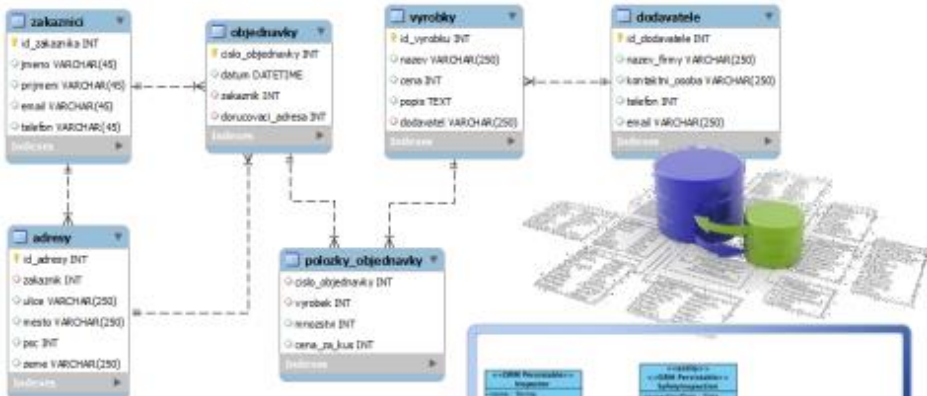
zakaznici
id_zakaznika INT
jmeno VARCHAR(45)
prijmeni VARCHAR(45)
email VARCHAR(45)
telefon VARCHAR(45)
Indexes

objednavky
cislo_objednavky INT
datum DATETIME
zakaznik INT
dorucovaci_adresa INT
Indexes

vyrobky
id_vyrobku INT
nazev VARCHAR(250)
cena INT
popis TEXT
dodavatel VARCHAR(250)
Indexes

dodavatele
id_dodavatele INT
nazev_firmy VARCHAR(250)
kontaktni_osoba VARCHAR(250)
telefon INT
email VARCHAR(250)
Indexes

adresy
id_adresy INT
zakaznik INT
ulice VARCHAR(250)
mesto VARCHAR(250)
psc INT
zeme VARCHAR(250)
Indexes

polozky_objednavky
cislo_objednavky INT
vyrobek INT
mnozstvi INT
cena_za_kus INT
Indexes

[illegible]
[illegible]